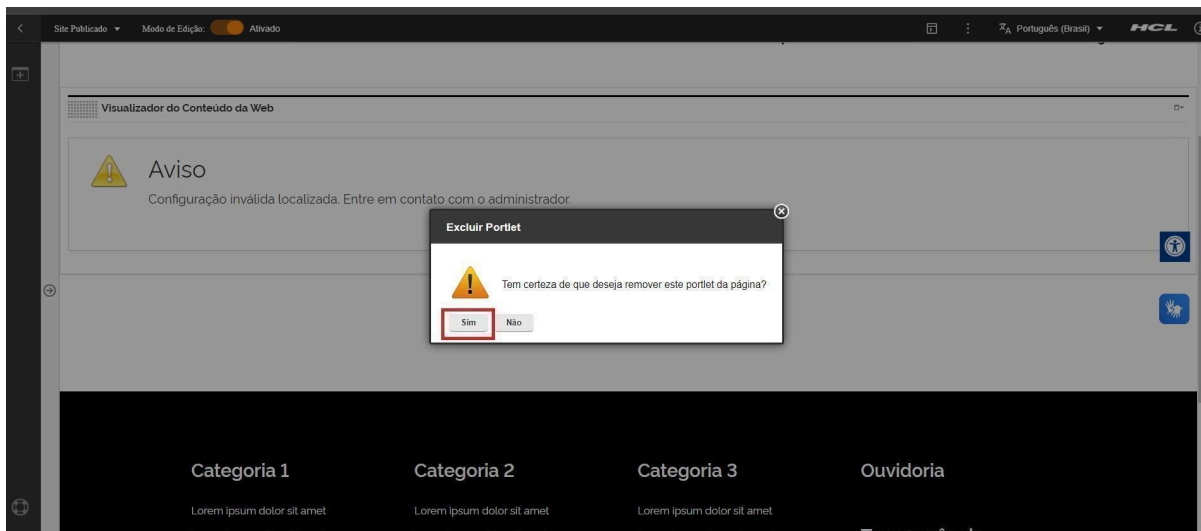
Site Publicado ▾ Modo de Edição: Ativado

Português (Brasil) ▾ HCL

Visualizador do Conteúdo da Web

Aviso

Configuração inválida localizada. Entre em contato com o administrador.

Excluir Portlet

Tem certeza de que deseja remover este portlet da página?

Sim Não

Categoria 1

Lorem ipsum dolor sit amet

Categoria 2

Lorem ipsum dolor sit amet

Categoria 3

Lorem ipsum dolor sit amet

Ouvidoria